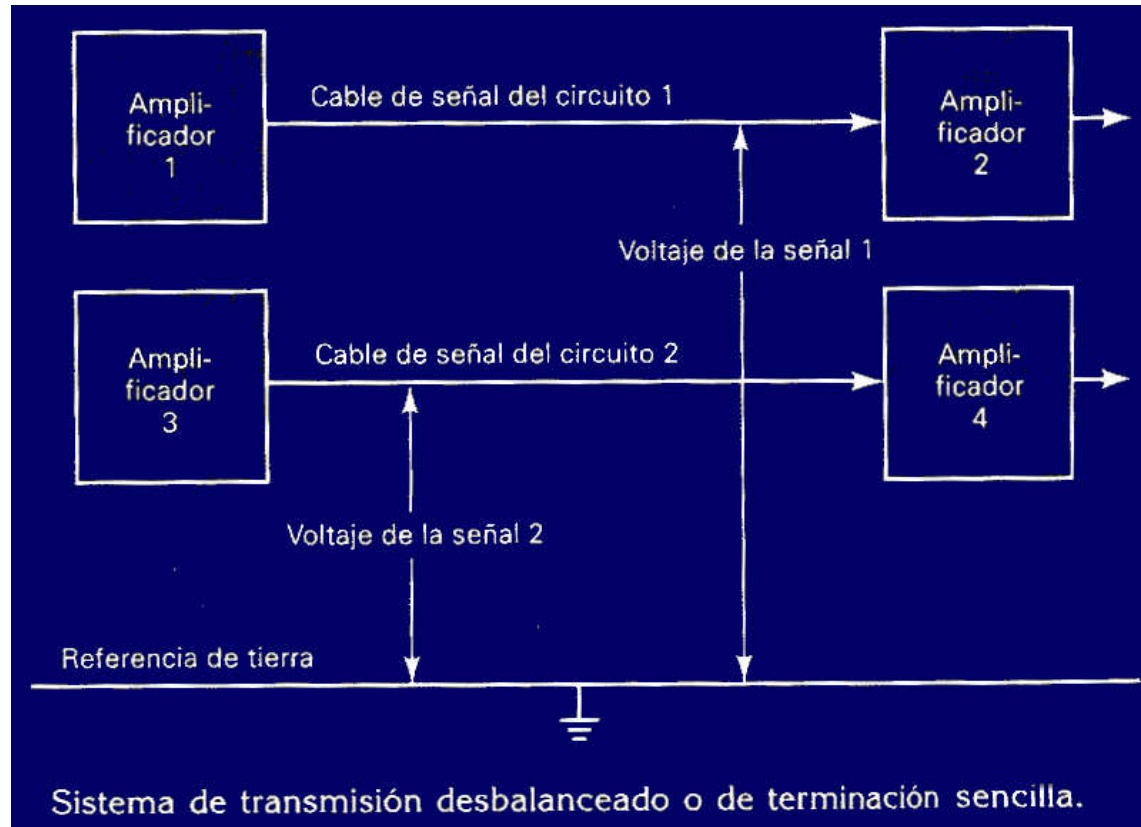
Amplificador 1

Cable de señal del circuito 1

Amplificador 2

Voltaje de la señal 1

Amplificador 3

Cable de señal del circuito 2

Amplificador 4

Voltaje de la señal 2

Referencia de tierra

Sistema de transmisión desbalanceado o de terminación sencilla.